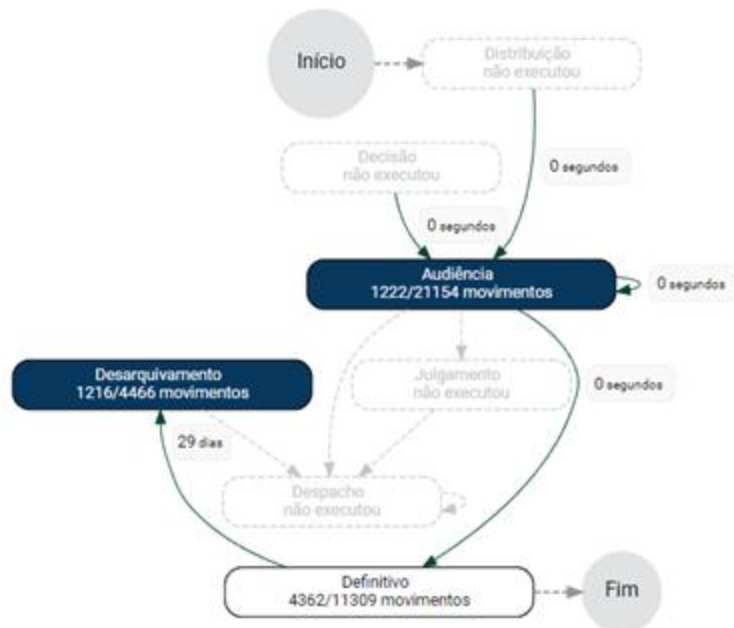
Início

Distribuição
não executou

0 segundos

Decisão
não executou

0 segundos

Audiência
1222/21154 movimentos

0 segundos

Desarquivamento
1216/4466 movimentos

Julgamento
não executou

0 segundos

29 dias

Despacho
não executou

Definitivo
4362/11309 movimentos

Fim